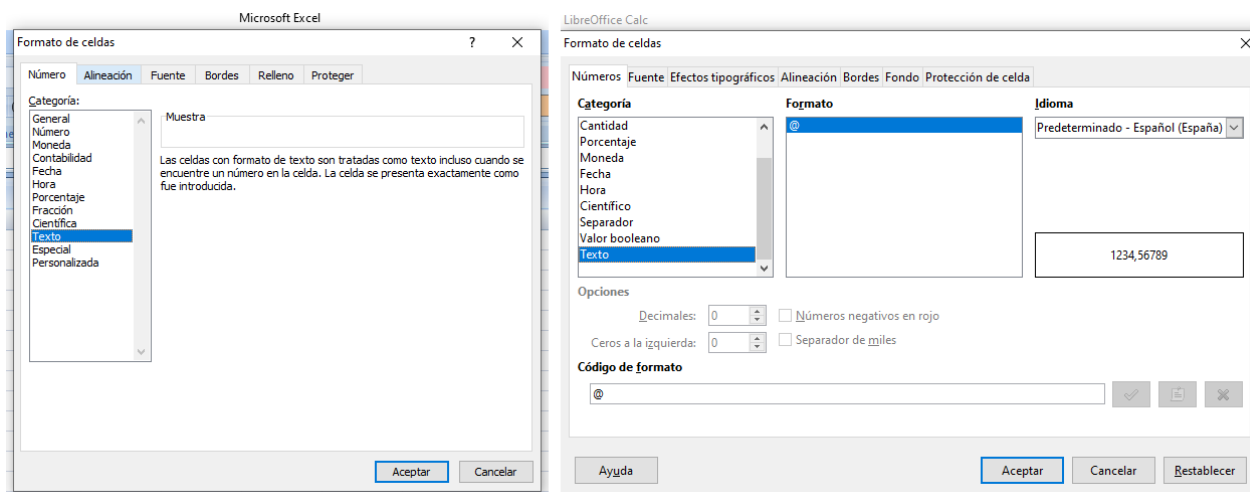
Microsoft Excel

Formato de celdas ? ✕

Número Alineación Fuente Bordes Relleno Proteger

Categoría:
General
Número
Moneda
Contabilidad
Fecha
Hora
Porcentaje
Fracción
Científica
Texto
Especial
Personalizada

Muestra

Las celdas con formato de texto son tratadas como texto incluso cuando se encuentre un número en la celda. La celda se presenta exactamente como fue introducida.

Aceptar Cancelar

LibreOffice Calc

Formato de celdas ✕

Números Fuente Efectos tipográficos Alineación Bordes Fondo Protección de celda

Categoría
Cantidad
Porcentaje
Moneda
Fecha
Hora
Científico
Separador
Valor booleano
Texto

Formato
@

Idioma
Predeterminado - Español (España)

1234,56789

Opciones
Decimales: 0
Ceros a la izquierda: 0
Números negativos en rojo
Separador de miles

Código de formato
@

Ayuda Aceptar Cancelar Restablecer